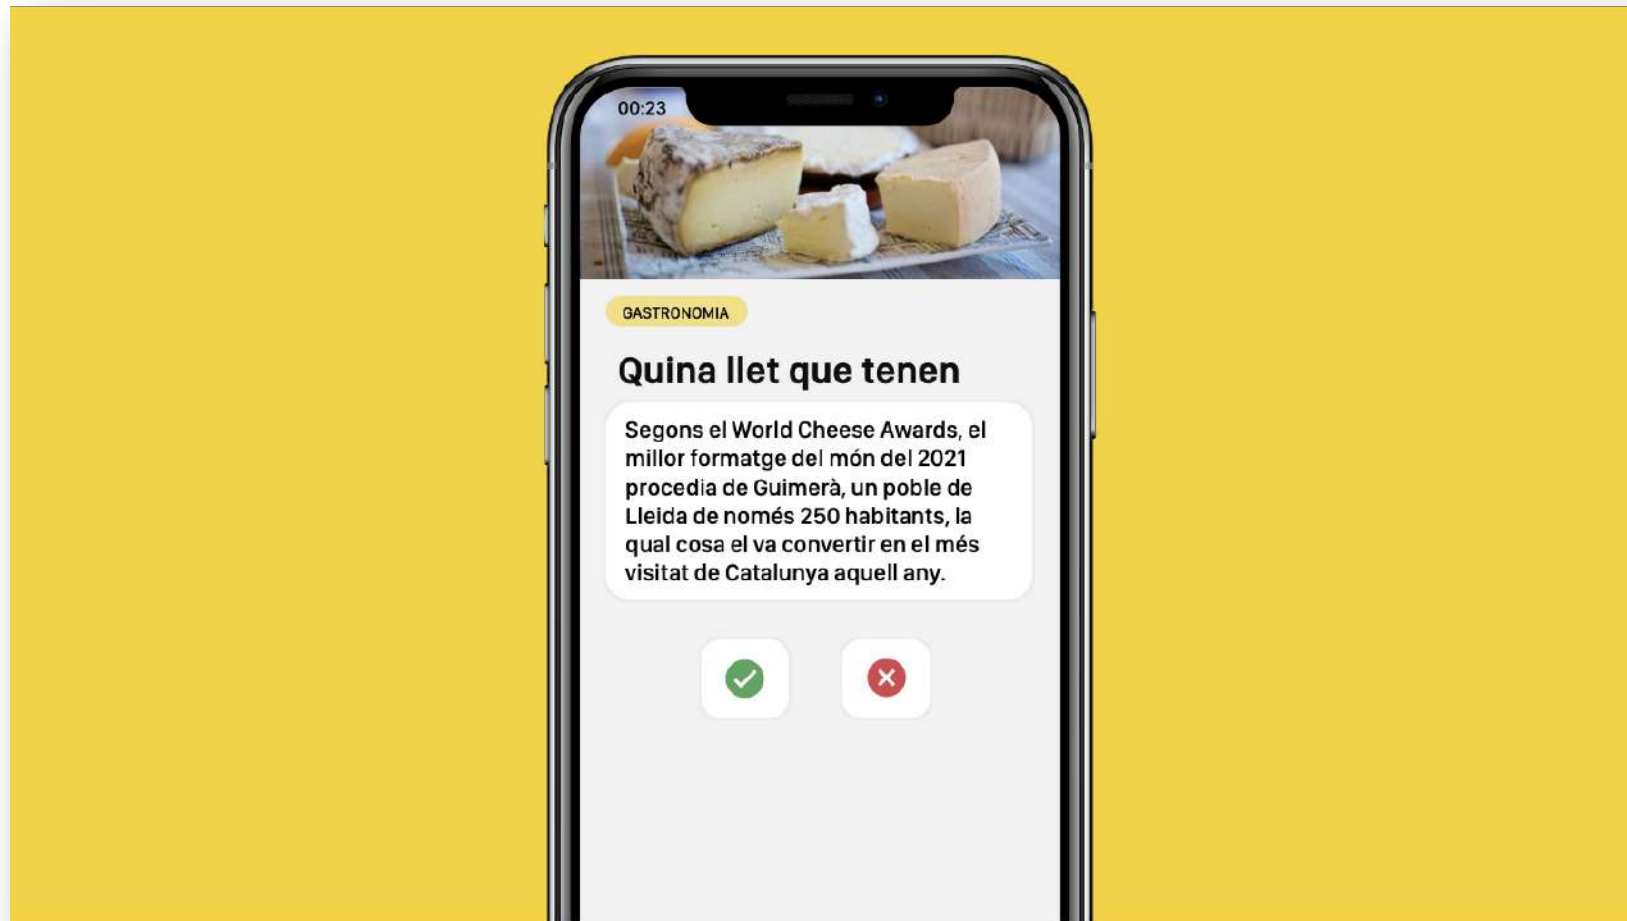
00:23

GASTRONOMIA

Quina llet que tenen

Segons el World Cheese Awards, el millor formatge del món del 2021 procedia de Guimerà, un poble de Lleida de només 250 habitants, la qual cosa el va convertir en el més visitat de Catalunya aquell any.